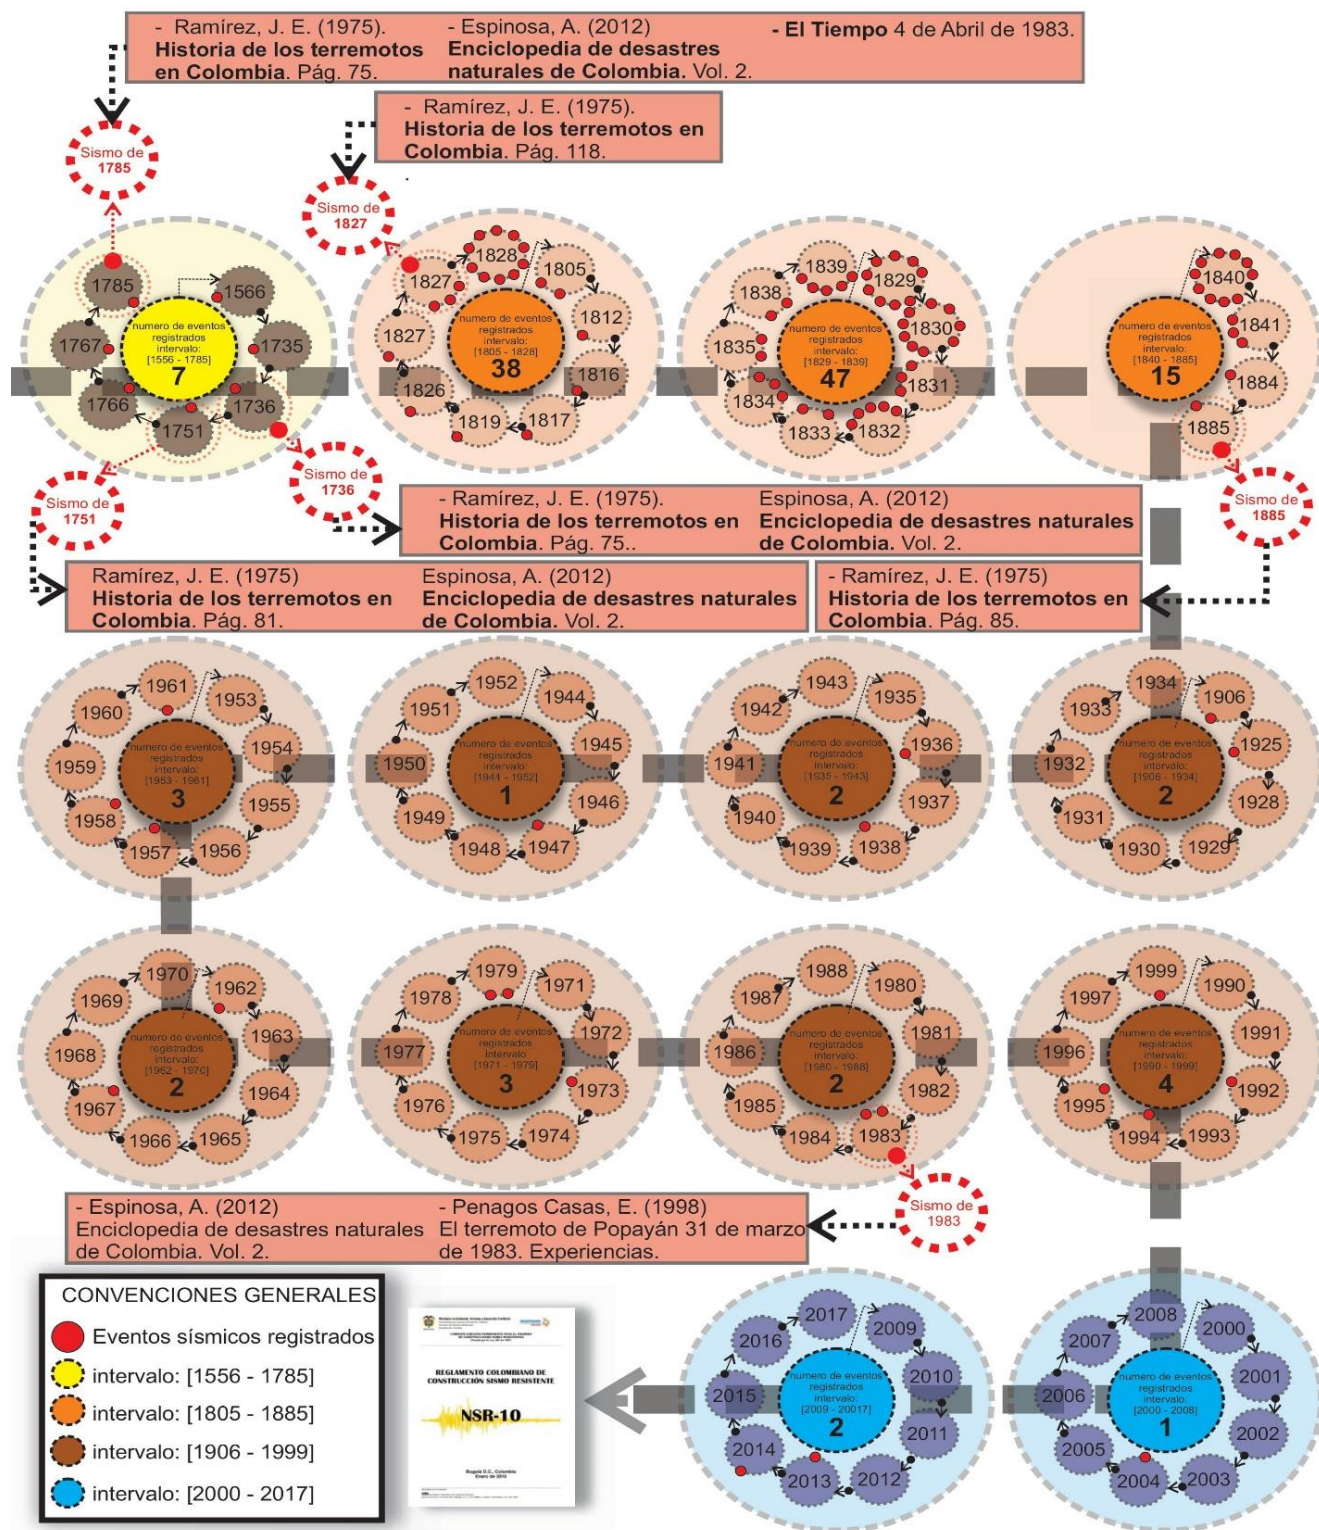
- Ramírez, J. E. (1975). **Historia de los terremotos en Colombia**. Pág. 75.

- Espinosa, A. (2012) **Enciclopedia de desastres naturales de Colombia.** Vol. 2.

- **El Tiempo** 4 de Abril de 1983.

- Ramírez, J. E. (1975). **Historia de los terremotos en Colombia**. Pág. 118.

Sismo de 1785

Sismo de 1827

1785 1566 1767 1735 1766 1736 1751
numero de eventos registrados intervalo: [1556 - 1785]
7

1827 1828 1805 1827 1812 1826 1816 1819 1817
numero de eventos registrados intervalo: [1805 - 1828]
38

1839 1829 1838 1830 1835 1831 1834 1833 1832
numero de eventos registrados intervalo: [1829 - 1839]
47

1840 1841 1884 1885
numero de eventos registrados intervalo: [1840 - 1885]
15

Sismo de 1751

Sismo de 1736

Sismo de 1885

- Ramírez, J. E. (1975). **Historia de los terremotos en Colombia**. Pág. 75..

Espinosa, A. (2012) **Enciclopedia de desastres naturales de Colombia**. Vol. 2.

Ramírez, J. E. (1975) **Historia de los terremotos en Colombia**. Pág. 81.

Espinosa, A. (2012) **Enciclopedia de desastres naturales de Colombia**. Vol. 2.

- Ramírez, J. E. (1975) **Historia de los terremotos en Colombia**. Pág. 85.

1961 1953 1960 1954 1959 1955 1958 1957 1956
numero de eventos registrados intervalo: [1953 - 1961]
3

1952 1944 1951 1945 1950 1946 1949 1948 1947
numero de eventos registrados intervalo: [1944 - 1952]
1

1943 1935 1942 1936 1941 1937 1940 1939 1938
numero de eventos registrados intervalo: [1935 - 1943]
2

1934 1906 1933 1925 1932 1928 1931 1930 1929
numero de eventos registrados intervalo: [1906 - 1934]
2

1970 1962 1969 1963 1968 1964 1967 1966 1965
numero de eventos registrados intervalo: [1962 - 1970]
2

1979 1971 1978 1972 1977 1973 1976 1975 1974
numero de eventos registrados intervalo: [1971 - 1979]
3

1988 1980 1987 1981 1986 1982 1985 1984 1983
numero de eventos registrados intervalo: [1980 - 1988]
2

1999 1990 1997 1991 1996 1992 1995 1994 1993
numero de eventos registrados intervalo: [1990 - 1999]
4

Sismo de 1983

- Espinosa, A. (2012) Enciclopedia de desastres naturales de Colombia. Vol. 2.

- Penagos Casas, E. (1998) El terremoto de Popayán 31 de marzo de 1983. Experiencias.

CONVENCIONES GENERALES
Eventos sísmicos registrados
intervalo: [1556 - 1785]
intervalo: [1805 - 1885]
intervalo: [1906 - 1999]
intervalo: [2000 - 2017]

REGLAMENTO COLOMBIANO DE CONSTRUCCIÓN SISMO RESISTENTE
NSR-10
Bogotá D.C., Colombia

2017 2009 2016 2010 2015 2011 2014 2013 2012
numero de eventos registrados intervalo: [2009 - 20017]
2

2008 2000 2007 2001 2006 2002 2005 2004 2003
numero de eventos registrados intervalo: [2000 - 2008]
1